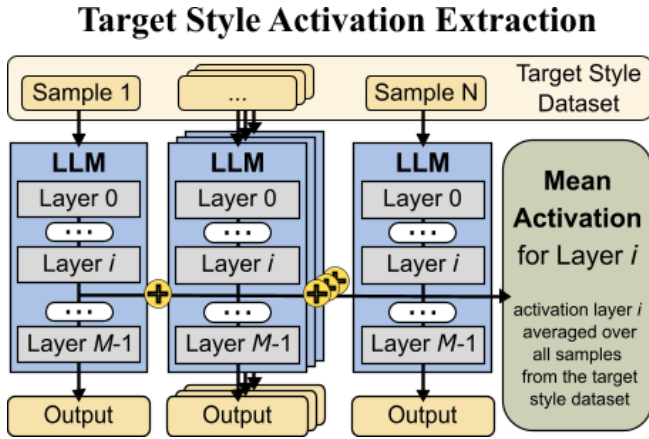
Target Style Activation Extraction

Sample 1

...

Sample N

Target Style Dataset

LLM
Layer 0
...
Layer $i$
...
Layer $M$-1

LLM
Layer 0
...
Layer $i$
...
Layer $M$-1

LLM
Layer 0
...
Layer $i$
...
Layer $M$-1

Output

Output

Output

Mean Activation for Layer $i$

activation layer $i$ averaged over all samples from the target style dataset